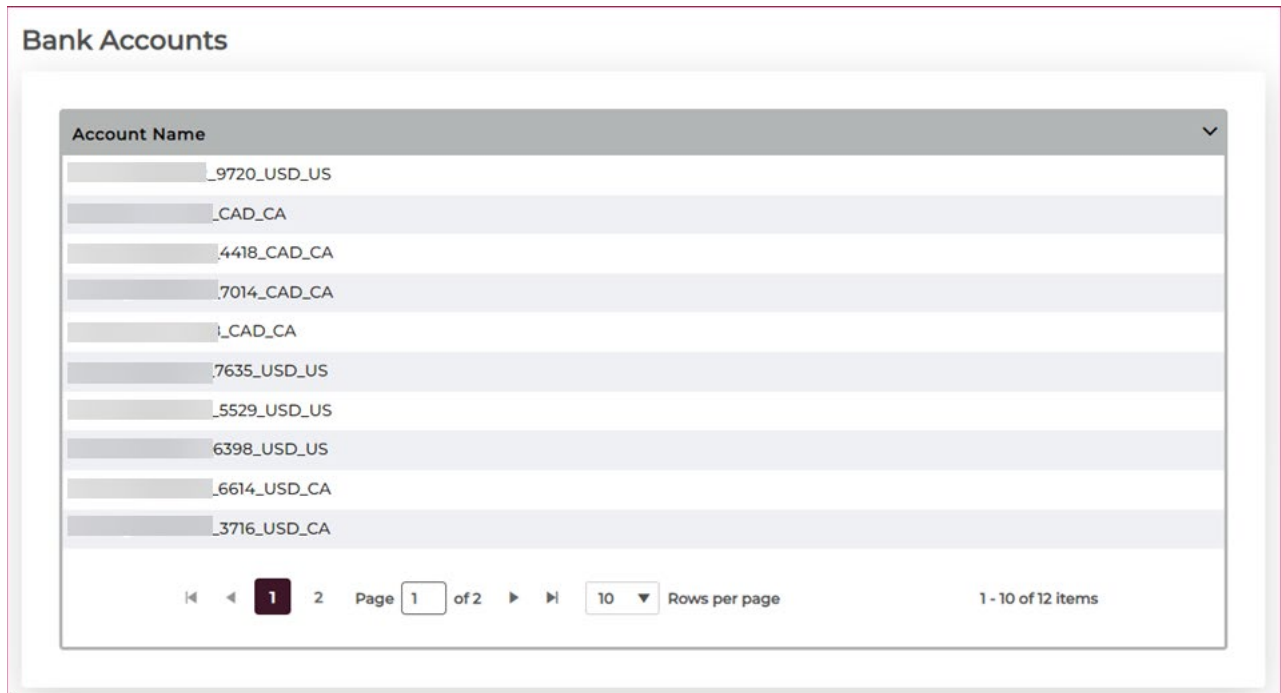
Bank Accounts

| Account Name |
|---|
| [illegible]_9720_USD_US |
| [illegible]_CAD_CA |
| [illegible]_4418_CAD_CA |
| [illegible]_7014_CAD_CA |
| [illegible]_CAD_CA |
| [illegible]_7635_USD_US |
| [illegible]_5529_USD_US |
| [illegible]6398_USD_US |
| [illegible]_6614_USD_CA |
| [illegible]_3716_USD_CA |

1 2 Page 1 of 2 10 Rows per page 1 - 10 of 12 items